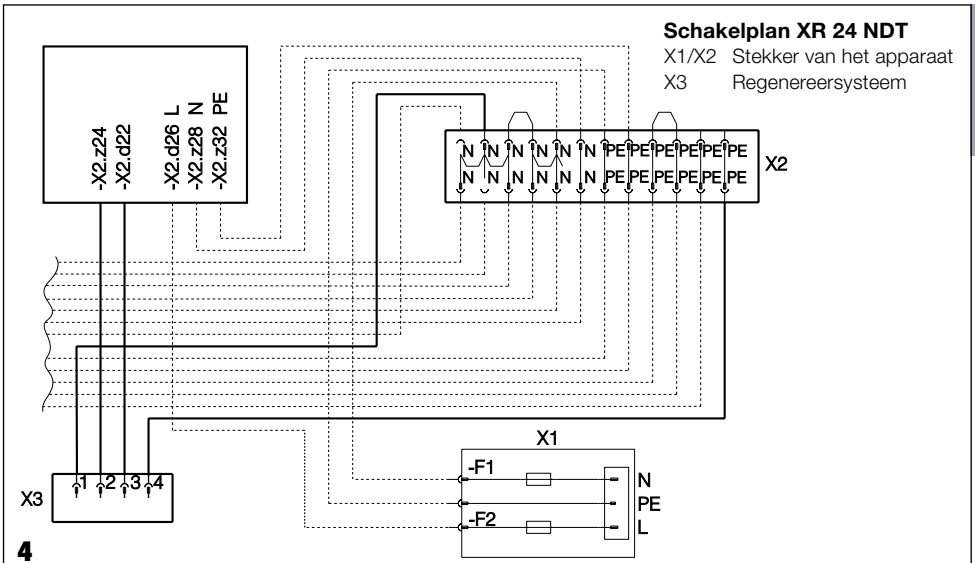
Schakelplan XR 24 NDT
X1/X2 Stekker van het apparaat
X3 Regenereersysteem

-X2.z24
-X2.d22
-X2.d26 L
-X2.z28 N
-X2.z32 PE

N N N N N N N PE PE PE PE PE PE PE
N N N N N N PE PE PE PE PE PE PE
X2

X1
-F1
-F2
N
PE
L

X3
1 2 3 4

4